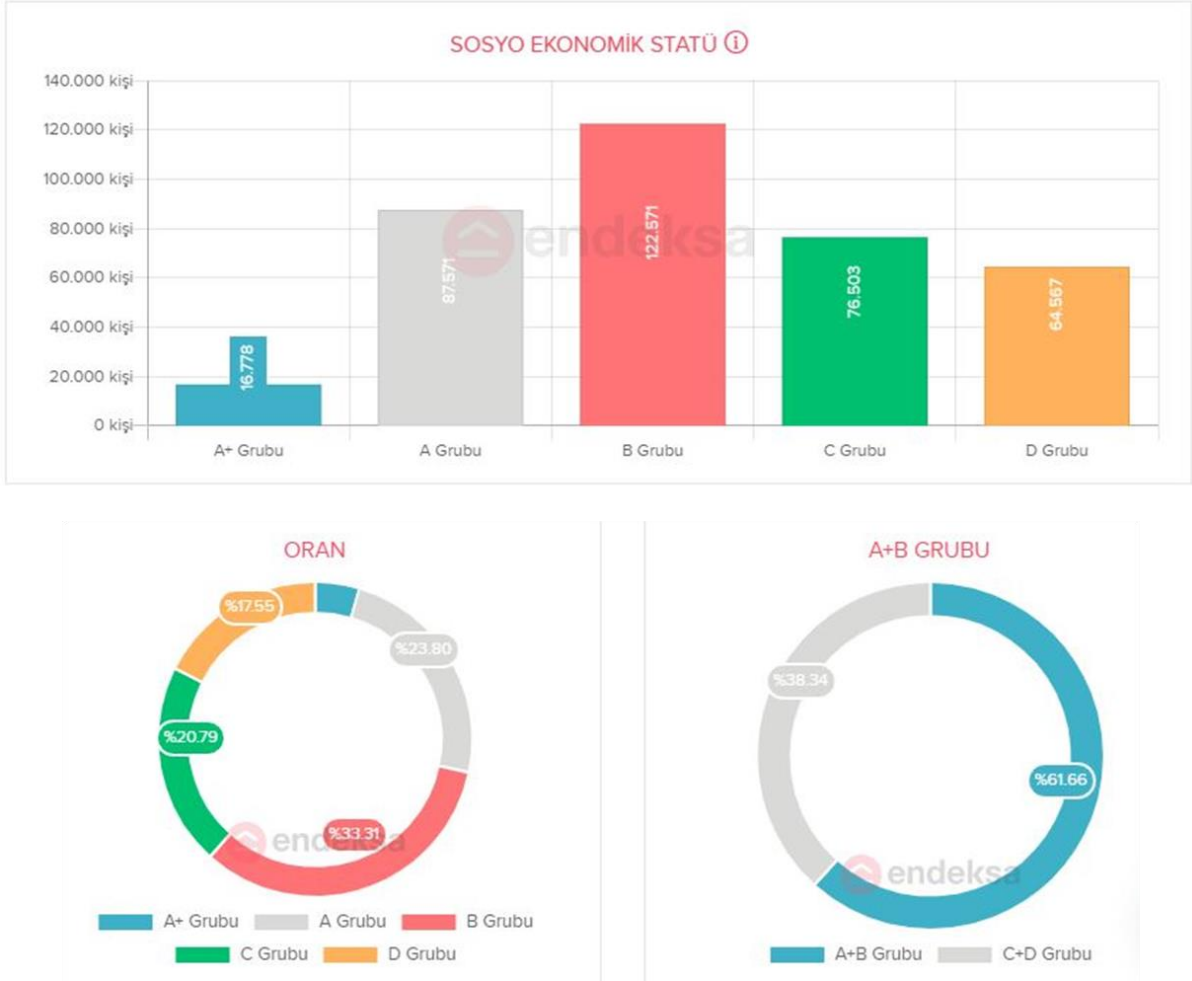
SOSYO EKONOMİK STATÜ ⓘ

140.000 kişi
120.000 kişi
100.000 kişi
80.000 kişi
60.000 kişi
40.000 kişi
20.000 kişi
0 kişi

16.778
87.571
122.571
76.503
64.567

A+ Grubu
A Grubu
B Grubu
C Grubu
D Grubu

endeksa

ORAN

%17.55
%23.80
%20.79
%33.31

endeksa

A+ Grubu
A Grubu
B Grubu
C Grubu
D Grubu

A+B GRUBU

%38.34
%61.66

endeksa

A+B Grubu
C+D Grubu